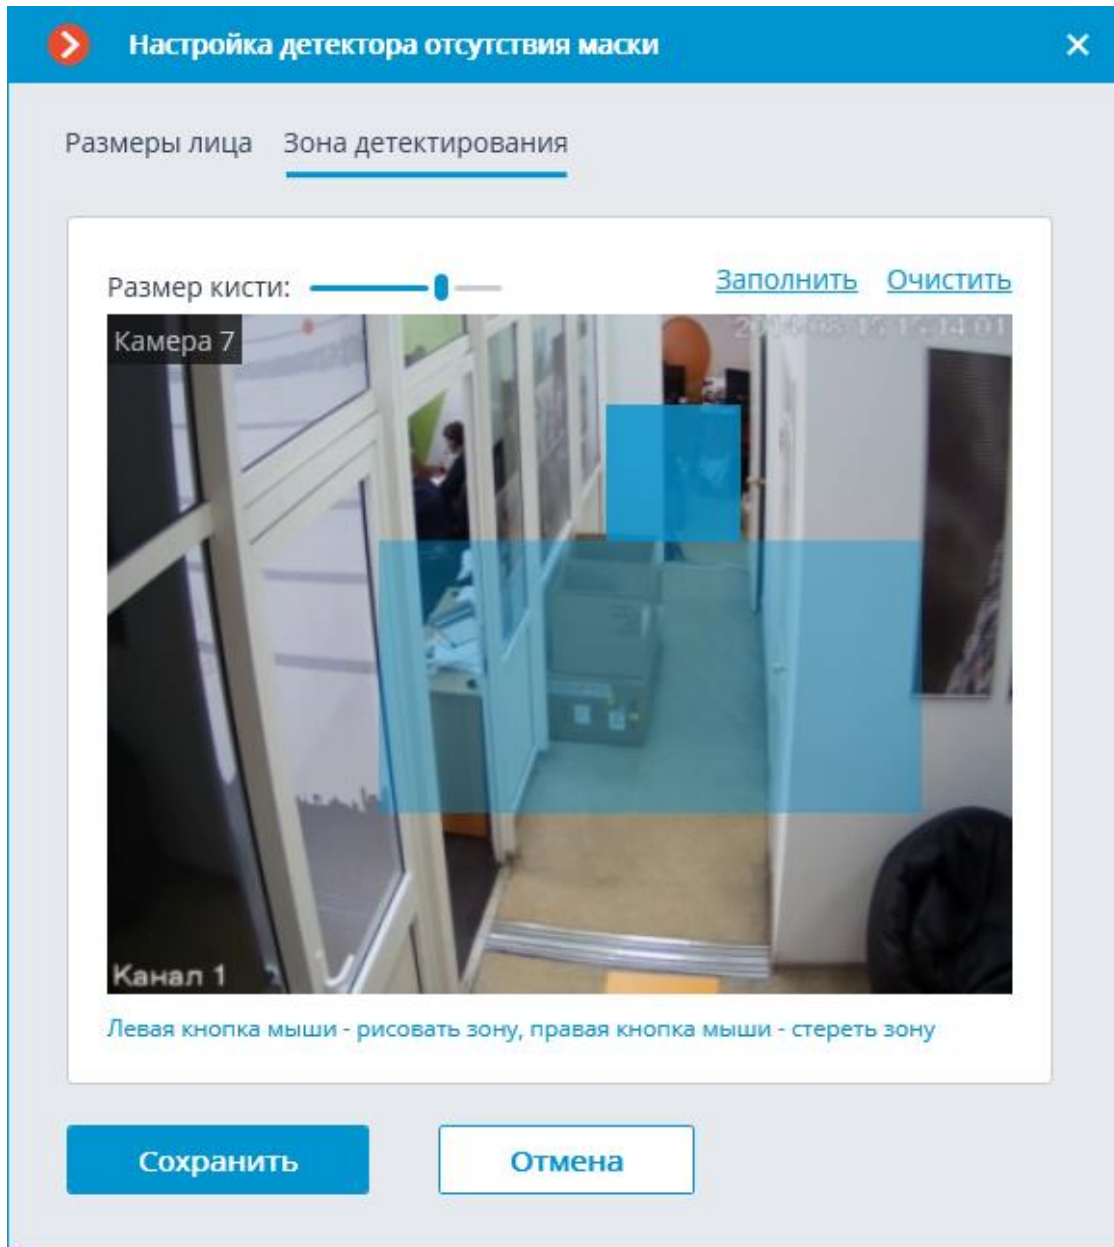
Настройка детектора отсутствия маски

Размеры лица
Зона детектирования

Размер кисти:
Заполнить
Очистить

Камера 7
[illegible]

Канал 1

Левая кнопка мыши - рисовать зону, правая кнопка мыши - стереть зону

Сохранить
Отмена